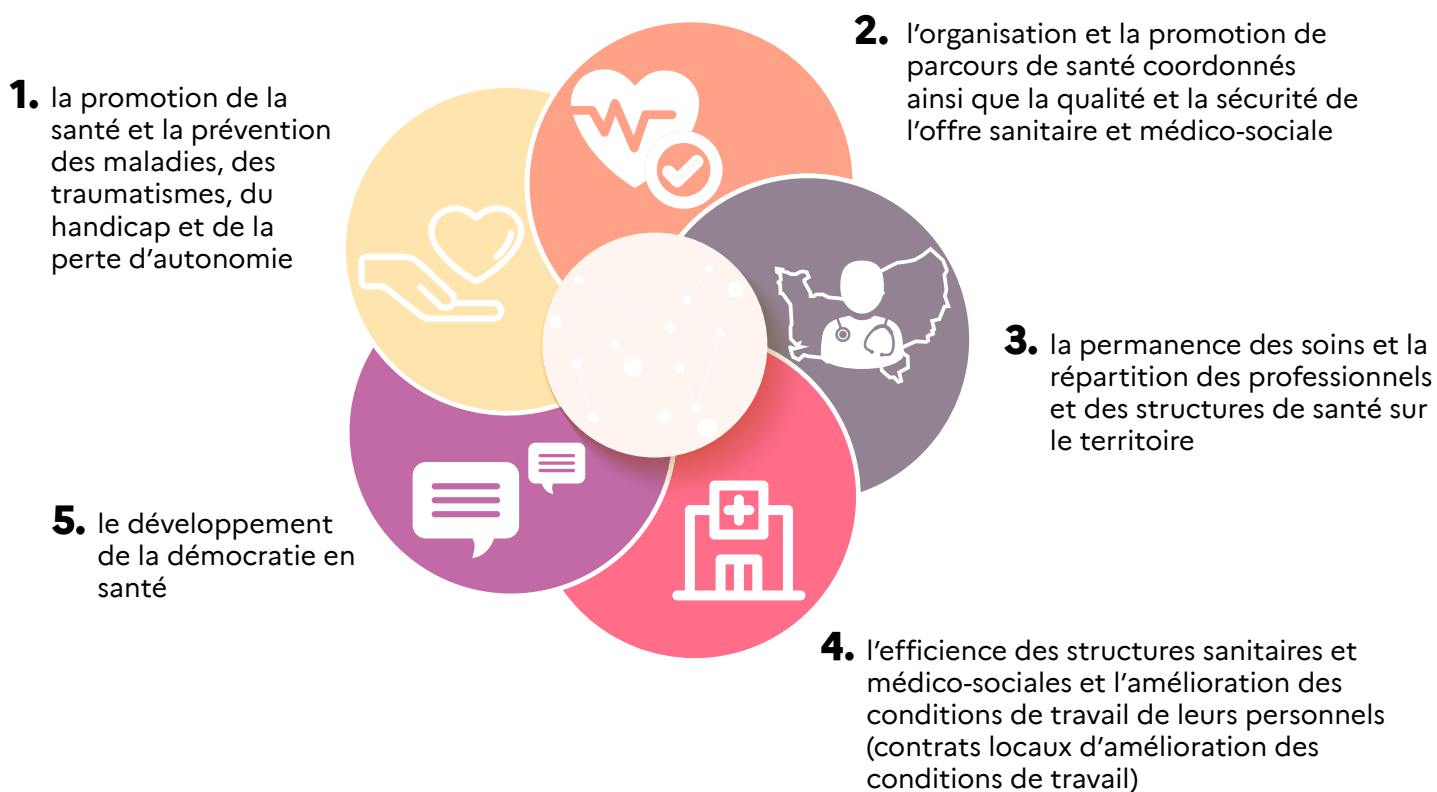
**1.** la promotion de la santé et la prévention des maladies, des traumatismes, du handicap et de la perte d’autonomie

**2.** l’organisation et la promotion de parcours de santé coordonnés ainsi que la qualité et la sécurité de l’offre sanitaire et médico-sociale

**3.** la permanence des soins et la répartition des professionnels et des structures de santé sur le territoire

**4.** l’efficience des structures sanitaires et médico-sociales et l’amélioration des conditions de travail de leurs personnels (contrats locaux d’amélioration des conditions de travail)

**5.** le développement de la démocratie en santé